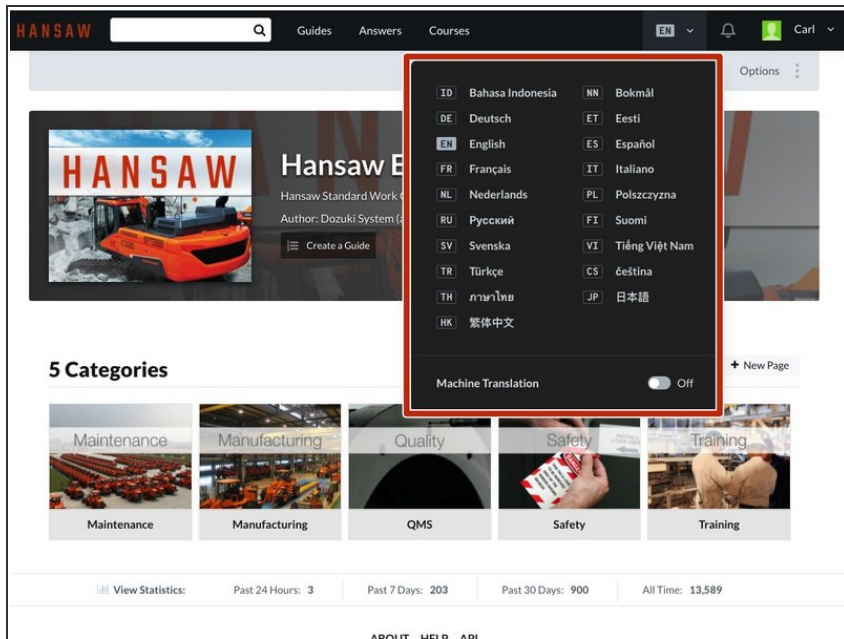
HANSAW Guides Answers Courses EN Carl

Options

| | | | |
|---|---|---|---|
| ID | Bahasa Indonesia | NN | Bokmål |
| DE | Deutsch | ET | Eesti |
| EN | English | ES | Español |
| FR | Français | IT | Italiano |
| NL | Nederlands | PL | Polszczyzna |
| RU | Русский | FI | Suomi |
| SV | Svenska | VI | Tiếng Việt Nam |
| TR | Türkçe | CS | čeština |
| TH | ภาษาไทย | JP | 日本語 |
| HK | 繁体中文 | | |

Machine Translation Off

HANSAW

Hansaw E

Hansaw Standard Work C

Author: Dozuki System (

Create a Guide

5 Categories

+ New Page

Maintenance

Maintenance

Manufacturing

Manufacturing

Quality

QMS

Safety

Safety

Training

Training

View Statistics: Past 24 Hours: 3 Past 7 Days: 203 Past 30 Days: 900 All Time: 13,589

ABOUT HELP API